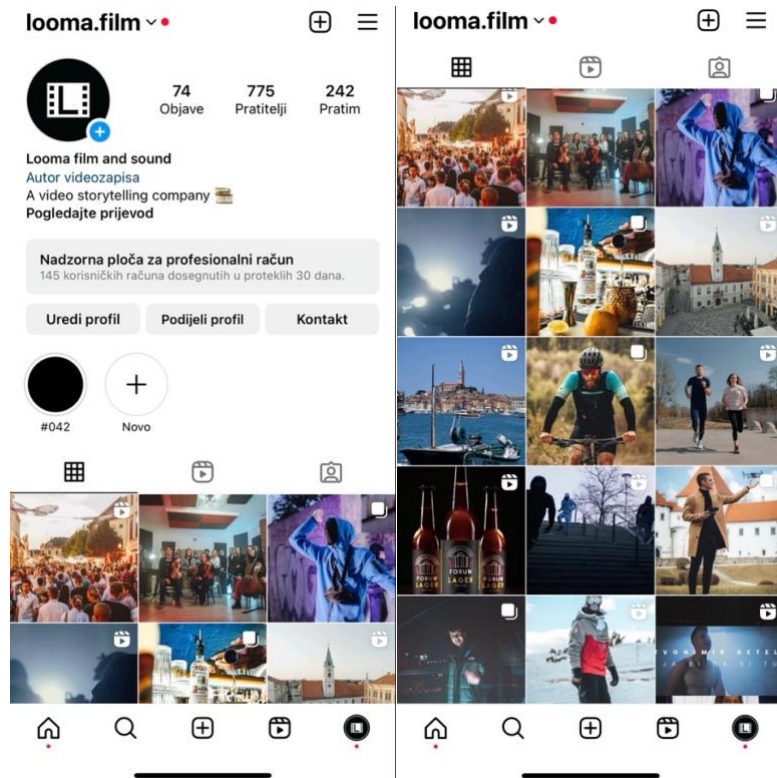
looma.film

74 Objave
775 Pratitelji
242 Pratim

Looma film and sound
Autor videozapisa
A video storytelling company
Pogledajte prijevod

Nadzorna ploča za profesionalni račun
145 korisničkih računa dosegnutih u proteklih 30 dana.

Uredi profil
Podijeli profil
Kontakt

#042
Novo

looma.film

FORUM LAGER
FORUM LAGER
FORUM LAGER